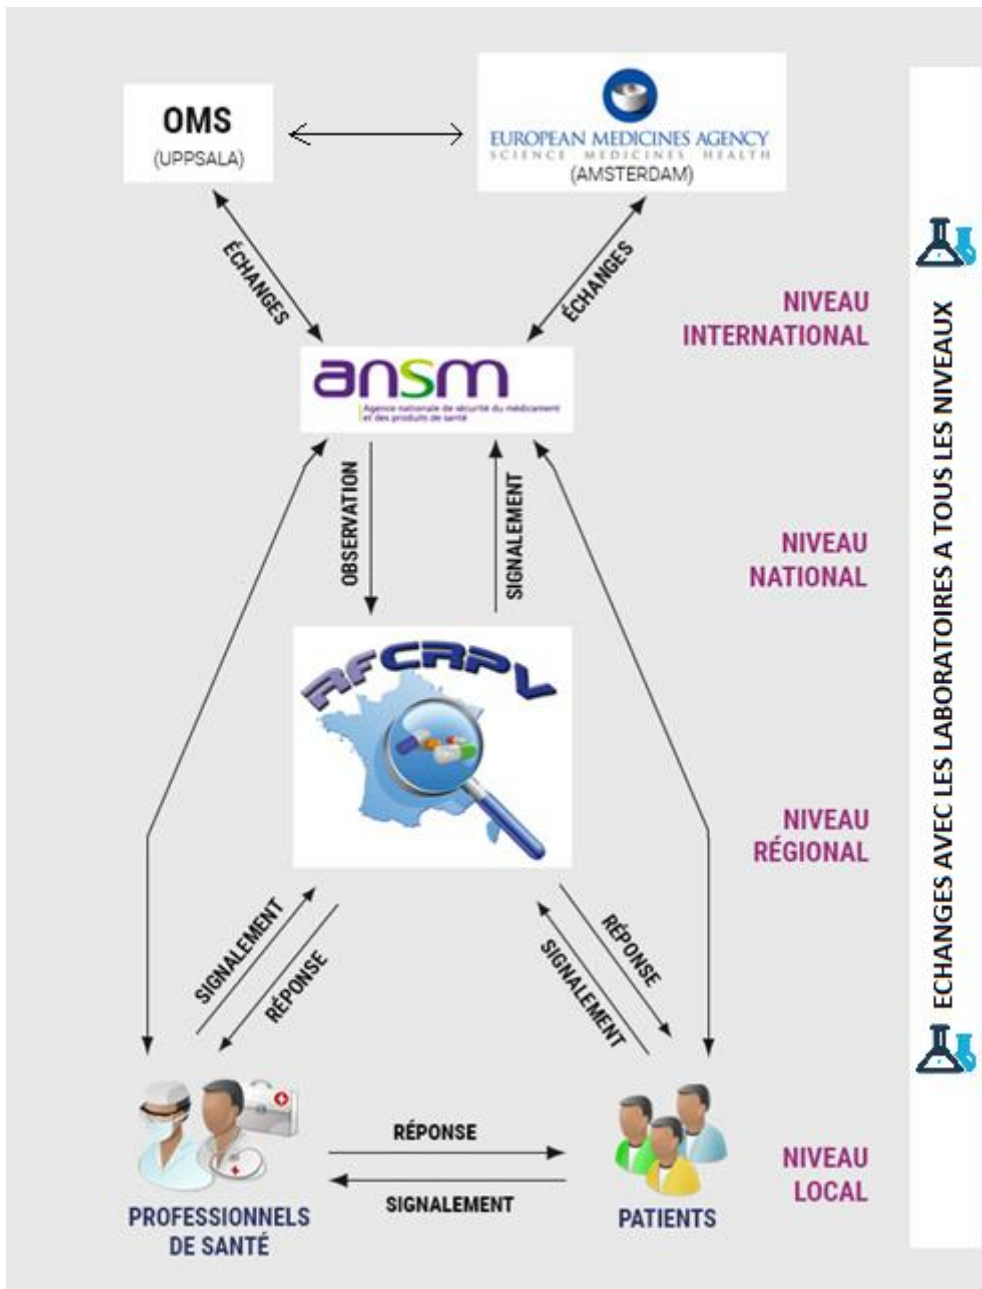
OMS
(UPPSALA)

EUROPEAN MEDICINES AGENCY
SCIENCE MEDICINES HEALTH
(AMSTERDAM)

ÉCHANGES

ÉCHANGES

NIVEAU INTERNATIONAL

ansm
Agence nationale de sécurité du médicament et des produits de santé

OBSERVATION

SIGNALEMENT

NIVEAU NATIONAL

AFCRPV

NIVEAU RÉGIONAL

SIGNALEMENT

RÉPONSE

RÉPONSE

SIGNALEMENT

RÉPONSE

SIGNALEMENT

PROFESSIONNELS DE SANTÉ

PATIENTS

NIVEAU LOCAL

ECHANGES AVEC LES LABORATOIRES A TOUS LES NIVEAUX